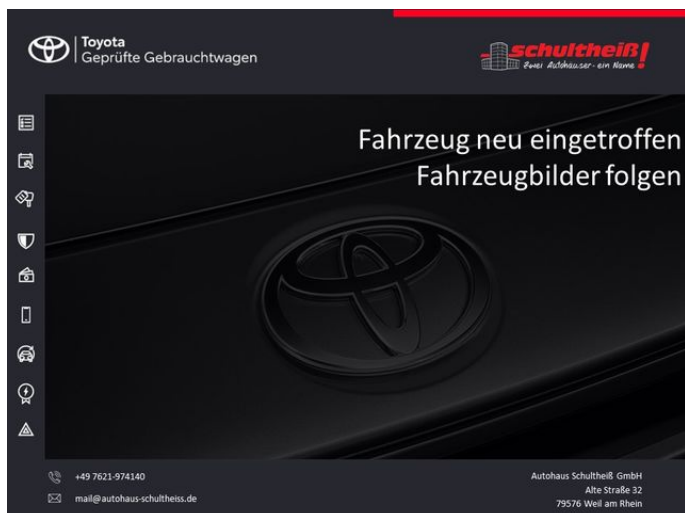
Toyota
Geprüfte Gebrauchtwagen

schultheiß!
Zwei Autohäuser · ein Name

Fahrzeug neu eingetroffen
Fahrzeugbilder folgen

+49 7621-974140
mail@autohaus-schultheiss.de

Autohaus Schultheiß GmbH
Alte Straße 32
79576 Weil am Rhein